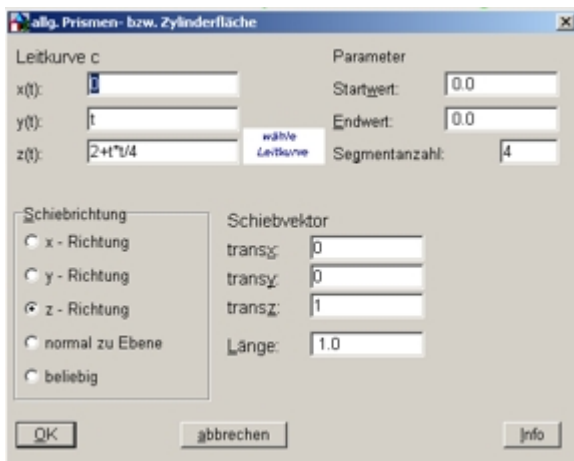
allg. Prismen- bzw. Zylinderfläche

×

Leitkurve c

x(t): 0

y(t): t

z(t): 2+t*t/4

wähle Leitkurve

Parameter

Startwert: 0.0

Endwert: 0.0

Segmentanzahl: 4

Schiebrichtung

x - Richtung

y - Richtung

z - Richtung

normal zu Ebene

beliebig

Schiebvektor

transx: 0

transy: 0

transz: 1

Länge: 1.0

OK

abbrechen

Info